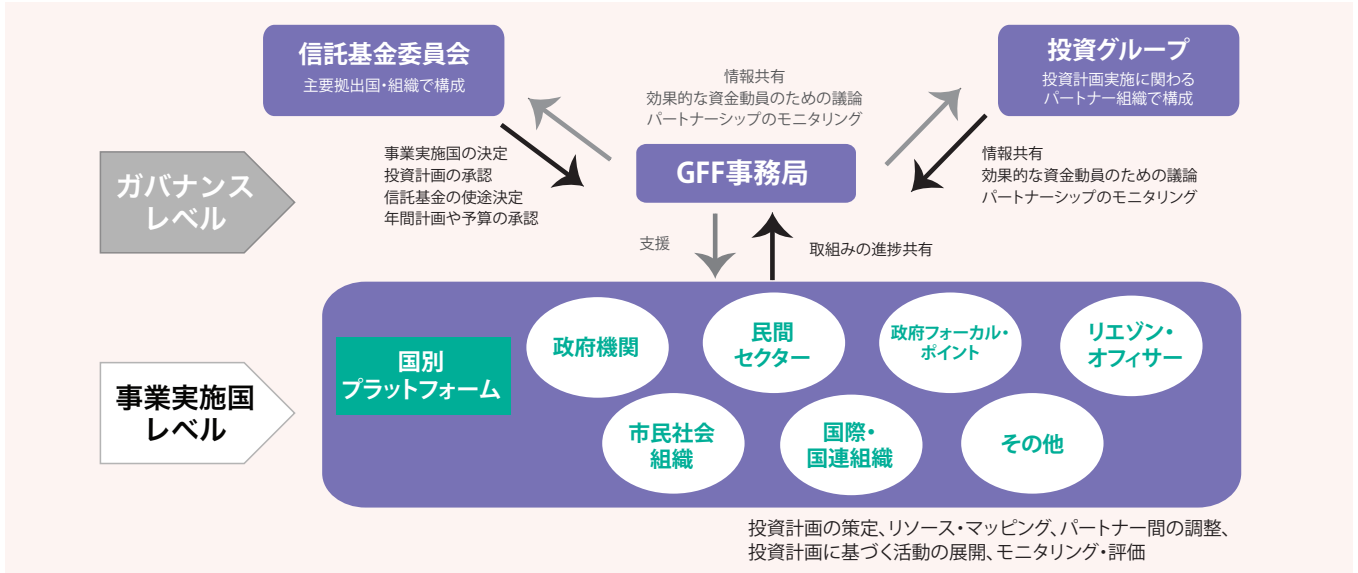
信託基金委員会
主要拠出国・組織で構成

情報共有
効果的な資金動員のための議論
パートナーシップのモニタリング

投資グループ
投資計画実施に関わる
パートナー組織で構成

ガバナンス
レベル

事業実施国の決定
投資計画の承認
信託基金の使途決定
年間計画や予算の承認

GFF事務局

情報共有
効果的な資金動員のための議論
パートナーシップのモニタリング

支援

取組みの進捗共有

事業実施国
レベル

国別
プラットフォーム

政府機関

民間
セクター

政府フォーカル・
ポイント

リエゾン・
オフィサー

市民社会
組織

国際・
国連組織

その他

投資計画の策定、リソース・マッピング、パートナー間の調整、
投資計画に基づく活動の展開、モニタリング・評価